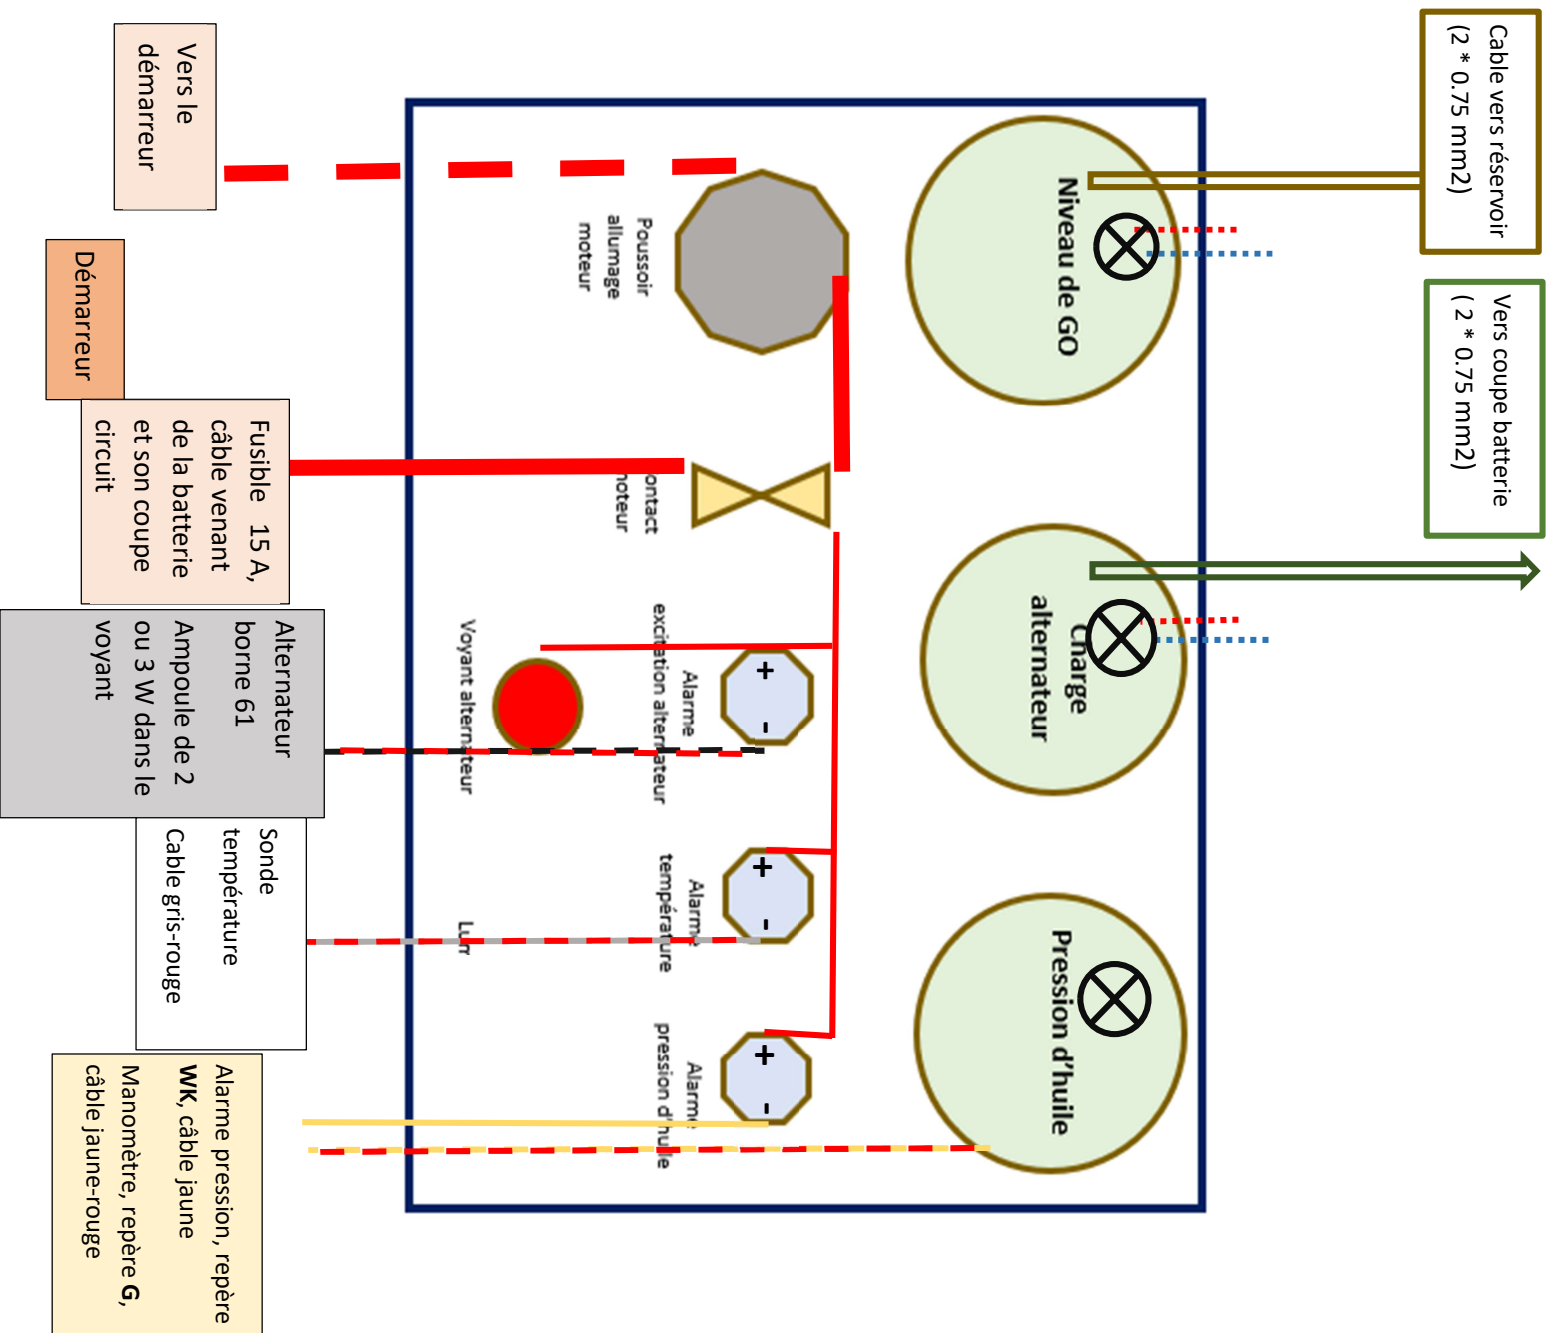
Vers le démarreur

Démarreur

Fusible 15 A, câble venant de la batterie et son coupe circuit

Alternateur borne 61 Ampoule de 2 ou 3 W dans le voyant

Sonde température Cable gris-rouge

Alarme pression, repère **WK**, câble jaune Manomètre, repère **G**, câble jaune-rouge

Poussoir allumage moteur

ontact noteur

Alarme excitation alternateur

Voyant alternateur

Alarme température

Lur

Alarme pression d'huile

+
-
+
-
+
-

Niveau de GO

Charge alternateur

Pression d'huile

Cable vers réservoir (2 * 0.75 mm2)

Vers coupe batterie ( 2 * 0.75 mm2)